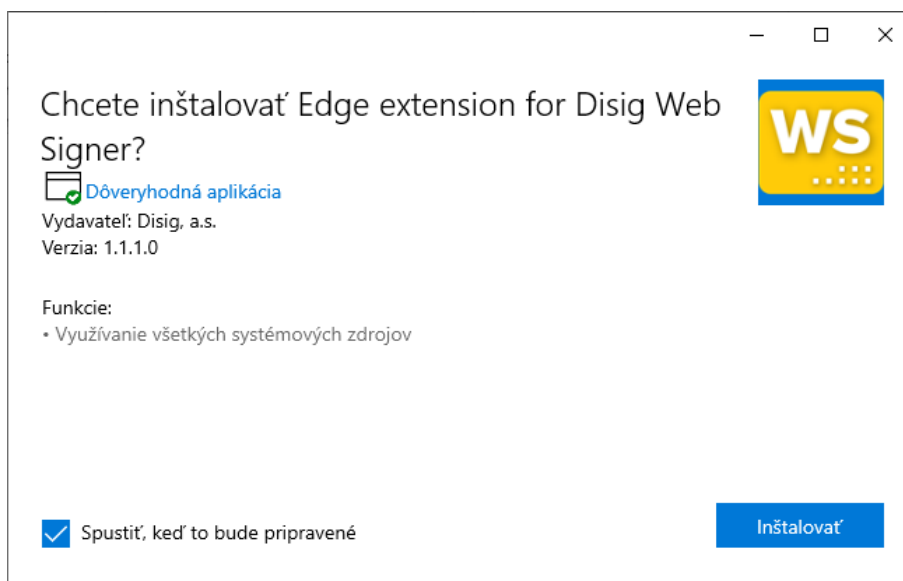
Chcete inštalovať Edge extension for Disig Web Signer?

WS

Dôveryhodná aplikácia
Vydavateľ: Disig, a.s.
Verzia: 1.1.1.0

Funkcie:
• Využívanie všetkých systémových zdrojov

Spustiť, keď to bude pripravené

Inštalovať